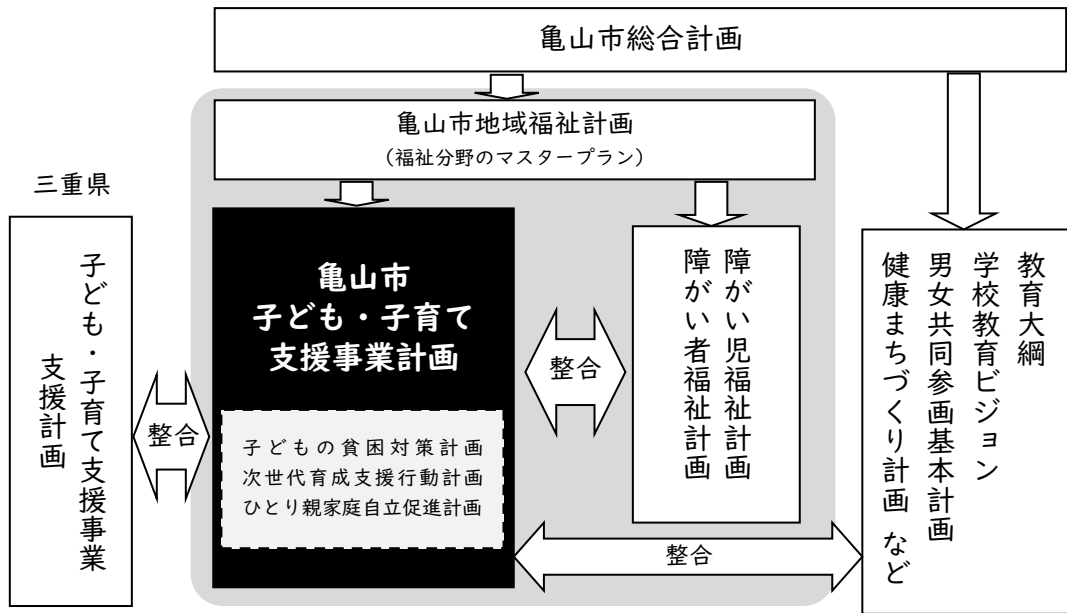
亀山市総合計画

亀山市地域福祉計画
（福祉分野のマスタープラン）

三重県

子ども・子育て支援事業支援計画

整合

亀山市
子ども・子育て
支援事業計画

子どもの貧困対策計画
次世代育成支援行動計画
ひとり親家庭自立促進計画

整合

障がい児福祉計画
障がい者福祉計画

整合

教育大綱
学校教育ビジョン
男女共同参画基本計画
健康まちづくり計画 など